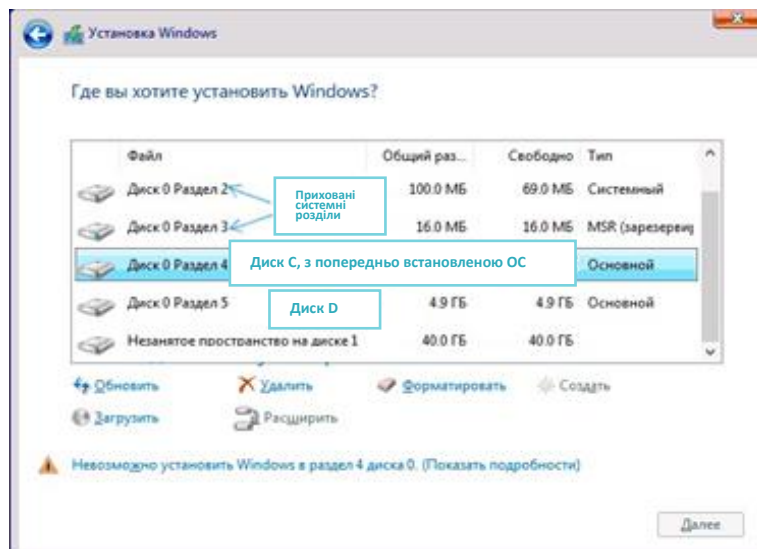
Установка Windows

Где вы хотите установить Windows?

| Файл | Общий раз... | Свободно | Тип |
|---|---|---|---|
| Диск 0 Раздел 2 | 100.0 МБ | 69.0 МБ | Системный |
| Диск 0 Раздел 3 | 16.0 МБ | 16.0 МБ | MSR (зарезервир |
| Диск 0 Раздел 4 | | | Основной |
| Диск 0 Раздел 5 | 4.9 ГБ | 4.9 ГБ | Основной |
| Незанятое пространство на диске 1 | 40.0 ГБ | 40.0 ГБ | |

Приховані системні розділи

Диск C, з попередньо встановленою ОС

Диск D

Обновить
Удалить
Форматировать
Создать
Загрузить
Расширить

Невозможно установить Windows в раздел 4 диска 0. (Показать подробности)

Далее